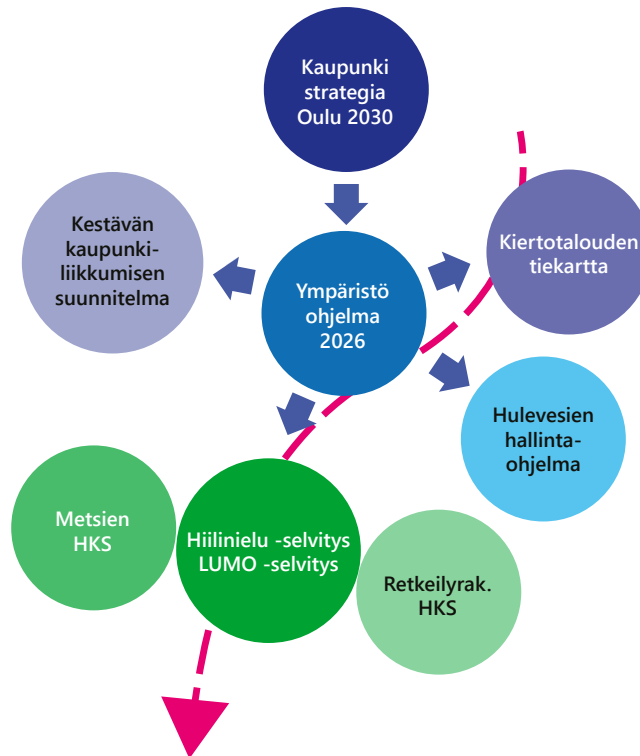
Kaupunki strategia Oulu 2030

Kestävän kaupunkiliikkumisen suunnitelma

Ympäristö ohjelma 2026

Kiertotalouden tiekartta

Hulevesien hallinta-ohjelma

Metsien HKS

Hiilinielu -selvitys LUMO -selvitys

Retkeilyrak. HKS